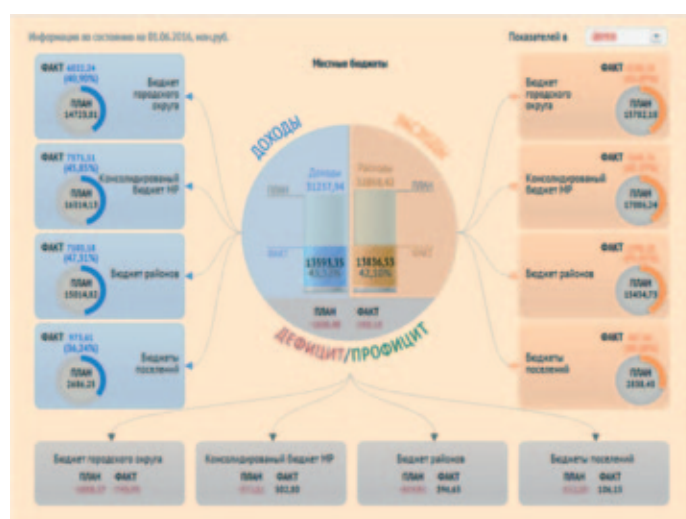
Информация по состоянию на 01.06.2016, млн.руб.

Показателей в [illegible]

Местные бюджеты

ФАКТ 4833,24 (40,90%)
ПЛАН 14723,81
Бюджет городского округа

ФАКТ 7971,51 (45,85%)
ПЛАН 16314,13
Консолидированный бюджет МР

ФАКТ 7385,18 (47,31%)
ПЛАН 15014,82
Бюджет районов

ФАКТ 973,61 (36,24%)
ПЛАН 2686,23
Бюджеты поселений

ДОХОДЫ
РАСХОДЫ

Доходы 31237,94
Расходы 32898,42

ПЛАН
ФАКТ
ПЛАН
ФАКТ

13593,35 43,52%
13836,55 42,10%

ПЛАН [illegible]
ФАКТ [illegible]

ДЕФИЦИТ/ПРОФИЦИТ

ФАКТ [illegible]
ПЛАН 15792,10
Бюджет городского округа

ФАКТ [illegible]
ПЛАН 17086,24
Консолидированный бюджет МР

ФАКТ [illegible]
ПЛАН 15434,73
Бюджет районов

ФАКТ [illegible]
ПЛАН 2838,45
Бюджеты поселений

Бюджет городского округа
ПЛАН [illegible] ФАКТ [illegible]

Консолидированный бюджет МР
ПЛАН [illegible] ФАКТ 502,85

Бюджет районов
ПЛАН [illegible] ФАКТ 396,65

Бюджеты поселений
ПЛАН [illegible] ФАКТ 106,15